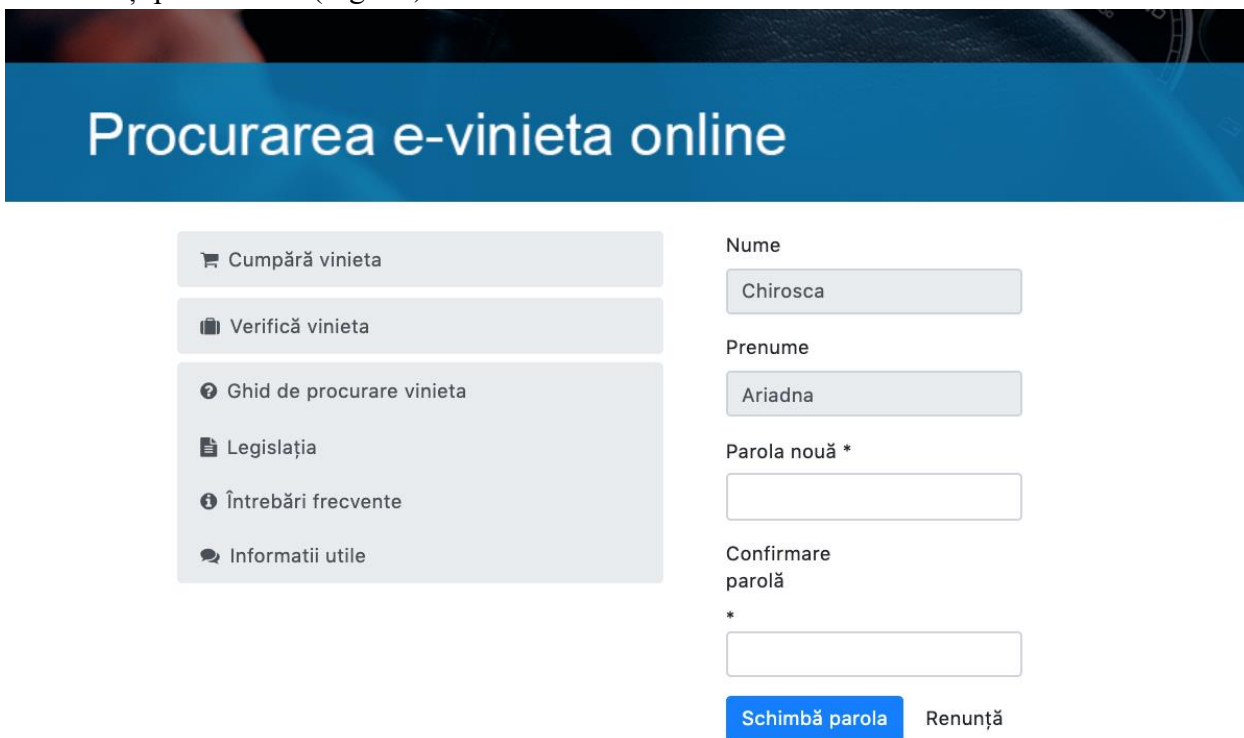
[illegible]

Procurarea e-vinieta online

Cumpără vinieta

Verifică vinieta

Ghid de procurare vinieta

Legislația

Întrebări frecvente

Informatii utile

Nume

Chirosca

Prenume

Ariadna

Parola nouă *

Confirmare parolă *

Schimbă parola

Renunță